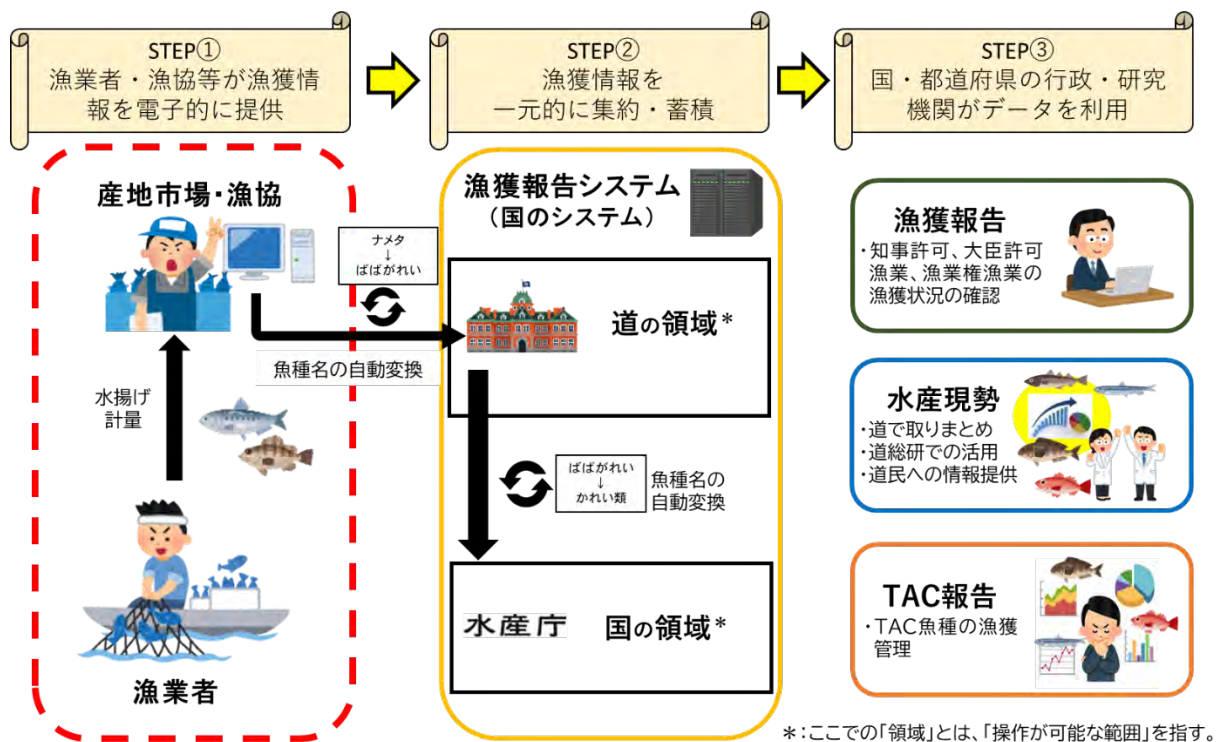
STEP①
漁業者・漁協等が漁獲情報を電子的に提供

STEP②
漁獲情報を一元的に集約・蓄積

STEP③
国・都道府県の行政・研究機関がデータを利用

産地市場・漁協

ナメタ
↓
ばばがれい

魚種名の自動変換

水揚げ
計量

漁業者

漁獲報告システム
（国のシステム）

道の領域＊

ばばがれい
↓
かれい類

魚種名の自動変換

水産庁

国の領域＊

漁獲報告
・知事許可、大臣許可漁業、漁業権漁業の漁獲状況の確認

水産現勢
・道で取りまとめ
・道総研での活用
・道民への情報提供

TAC報告
・TAC魚種の漁獲管理

＊：ここでの「領域」とは、「操作が可能な範囲」を指す。